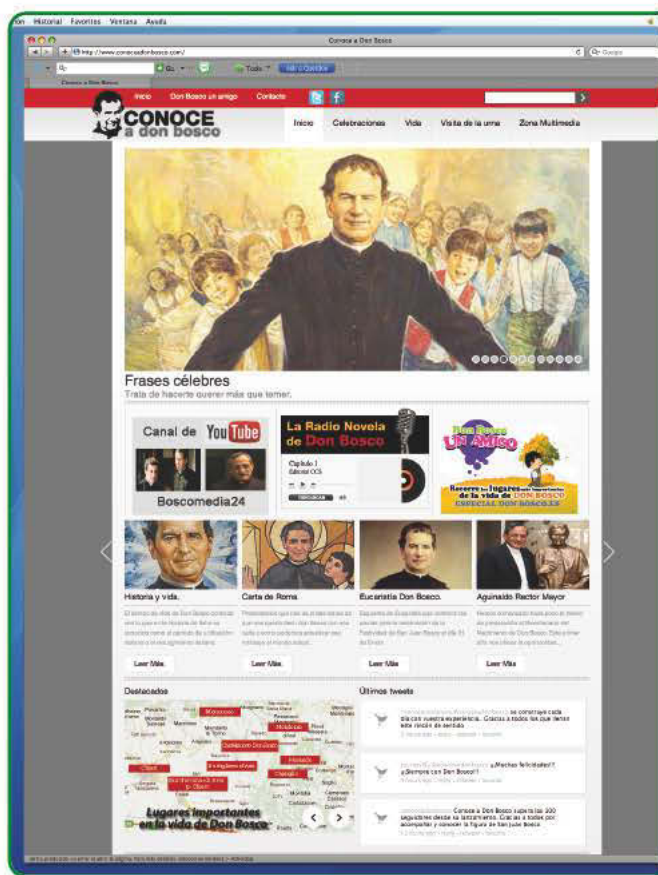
ion Historial Favoritos Ventana Ayuda

Conoce a Don Bosco

http://www.conoceadonbosco.com/

Q• Google

Conoce a Don Bosco

Inicio Don Bosco un amigo Contacto

CONOCE a don bosco

Inicio Celebraciones Vida Visita de la urna Zona Multimedia

Frases célebres

Trata de hacerte querer más que temer.

Canal de YouTube

Boscomedia24

La Radio Novela de Don Bosco

Capitulo 1

Don Bosco UN AMIGO

Recorre los lugares de la vida de DON BOSCO

ESPECIAL DON BOSCO

Historia y vida.

Carta de Roma.

Eucaristía Don Bosco.

Aguinaldo Rector Mayor

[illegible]

Leer Más

Leer Más

Leer Más

Leer Más

Destacados

Lugares importantes en la vida de Don Bosco

Últimos tweets

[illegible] se construye cada día con vuestra experiencia. Gracias a todos los que llenan este rincón de sentido

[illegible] ¡Muchas felicidades! ¡Siempre con Don Bosco!

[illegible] Conoce a Don Bosco supera los 300 seguidores desde su lanzamiento. Gracias a todos por acompañar y conocer la figura de San Juan Bosco